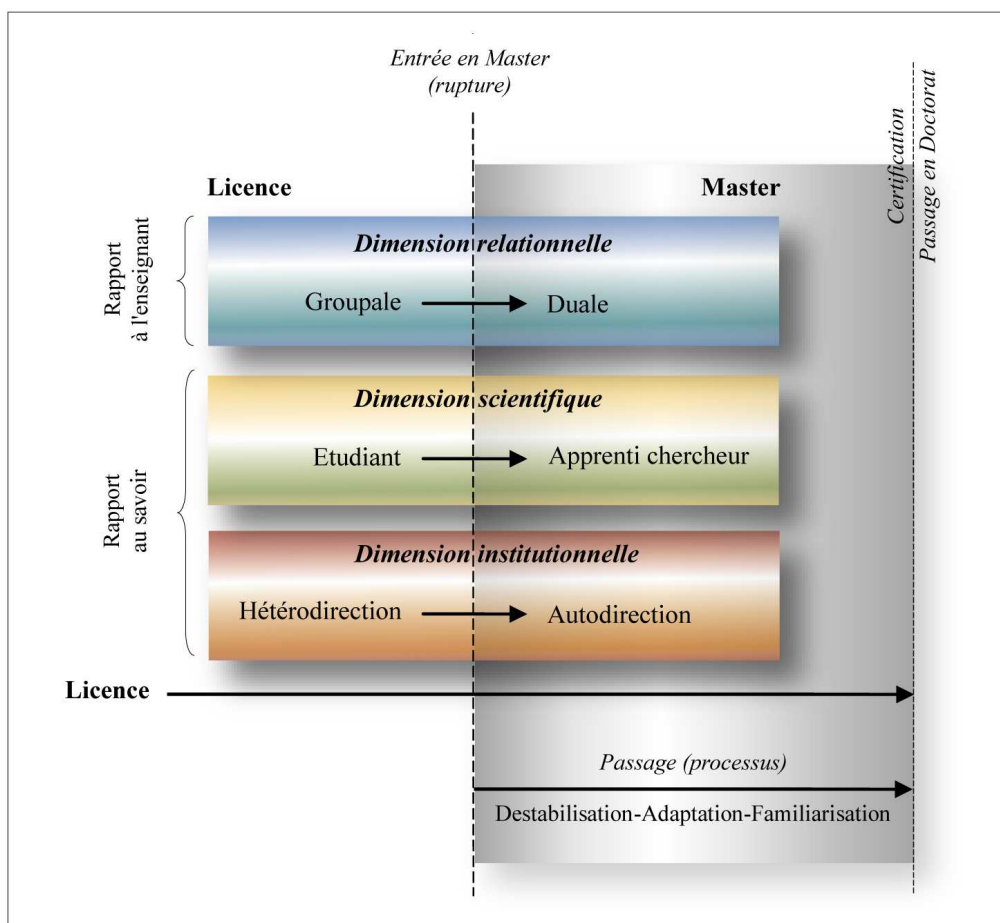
Entrée en Master
(rupture)

Certification
Passage en Doctorat

Licence

Master

Rapport
à l'enseignant

Dimension relationnelle

Groupale → Duale

Rapport
au savoir

Dimension scientifique

Etudiant → Apprenti chercheur

Dimension institutionnelle

Hétérodirection → Autodirection

Licence

Passage (processus)

Destabilisation-Adaptation-Familiarisation